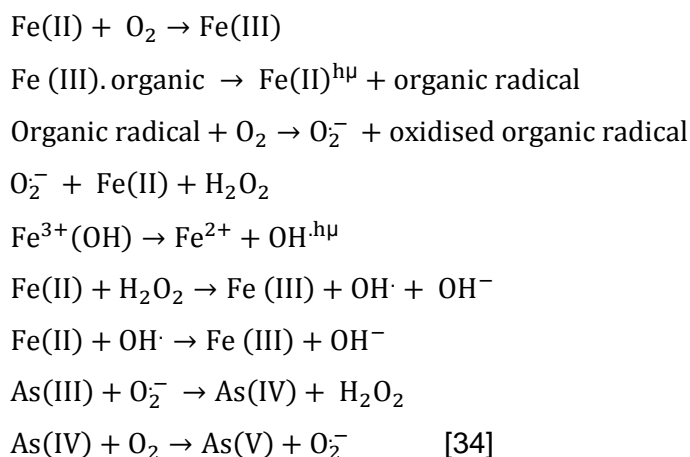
$Fe(II) + O_2 \rightarrow Fe(III)$

$Fe\ (III).organic \rightarrow Fe(II)^{h\mu} + organic\ radical$

$Organic\ radical + O_2 \rightarrow O_2^{\cdot-} + oxidised\ organic\ radical$

$O_2^{\cdot-} + Fe(II) + H_2O_2$

$Fe^{3+}(OH) \rightarrow Fe^{2+} + OH^{\cdot h\mu}$

$Fe(II) + H_2O_2 \rightarrow Fe\ (III) + OH^{\cdot} + OH^-$

$Fe(II) + OH^{\cdot} \rightarrow Fe\ (III) + OH^-$

$As(III) + O_2^{\cdot-} \rightarrow As(IV) + H_2O_2$

$As(IV) + O_2 \rightarrow As(V) + O_2^{\cdot-}$ [34]